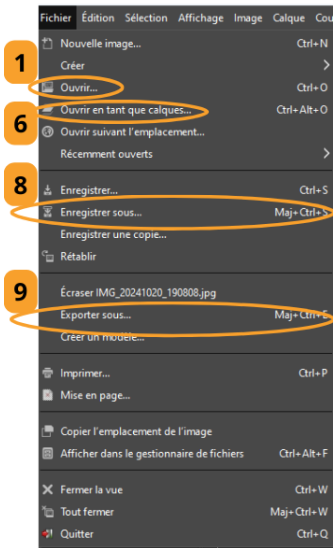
Fichier Édition Sélection Affichage Image Calque Cou

Nouvelle image... Ctrl+N
Créer
1
Ouvrir... Ctrl+O
6
Ouvrir en tant que calques... Ctrl+Alt+O
Ouvrir suivant l'emplacement...
Récemment ouverts

8
Enregistrer... Ctrl+S
Enregistrer sous... Maj+Ctrl+S
Enregistrer une copie...
Rétablir

9
Écraser IMG_20241020_190808.jpg
Exporter sous... Maj+Ctrl+E
Créer un modèle...

Imprimer... Ctrl+P
Mise en page...

Copier l'emplacement de l'image
Afficher dans le gestionnaire de fichiers Ctrl+Alt+F

Fermer la vue Ctrl+W
Tout fermer Maj+Ctrl+W
Quitter Ctrl+Q